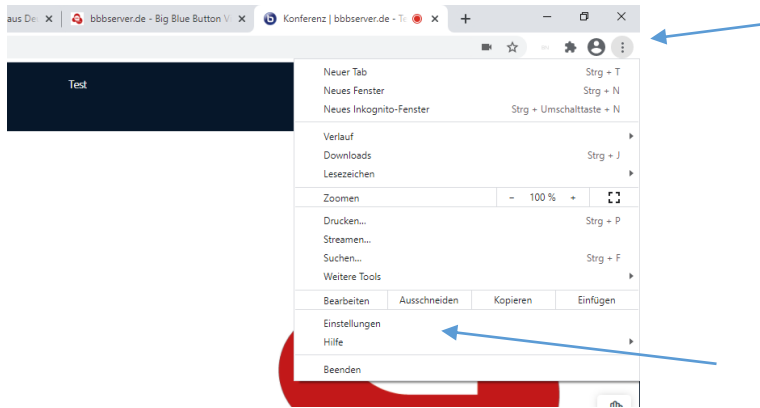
aus De ✕ | bbbserver.de - Big Blue Button V ✕ | Konferenz | bbbserver.de - T ✕ +

Test

Neuer Tab Strg + T
Neues Fenster Strg + N
Neues Inkognito-Fenster Strg + Umschalttaste + N

Verlauf
Downloads Strg + J
Lesezeichen

Zoomen – 100 % +

Drucken... Strg + P
Streamen...
Suchen... Strg + F
Weitere Tools

| Bearbeiten | Ausschneiden | Kopieren | Einfügen |
|---|---|---|---|

Einstellungen
Hilfe

Beenden